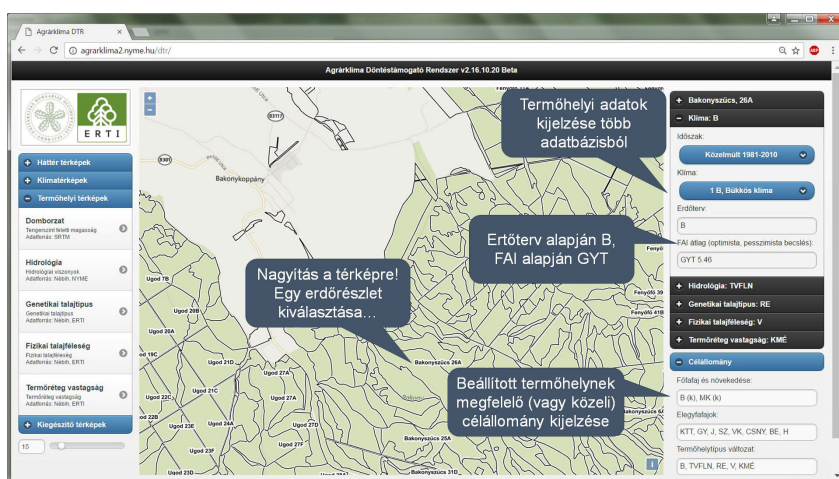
Agrárklíma DTR

agrarklima2.nyme.hu/dtr/

Agrárklíma Döntéstámogató Rendszer v2.16.10.20 Beta

ERTI

+ Háttér térképek
+ Klímatérképek
− Termőhelyi térképek

Domborzat
Tengerszint feletti magasság
Adatforrás: SRTM

Hidrológia
Hidrológiai viszonyok
Adatforrás: Nébih, NYME

Genetikai talajtípus
Genetikai talajtípus
Adatforrás: Nébih, ERTI

Fizikai talajféleség
Fizikai talajféleség
Adatforrás: Nébih, ERTI

Termőréteg vastagság
Termőréteg vastagság
Adatforrás: Nébih, ERTI

+ Kiegészítő térképek

15

Bakonykoppány
Ugod 7B
Ugod 20B
Ugod 20A
Ugod 19C
Ugod 21D
Ugod 22B
Ugod 22C
Ugod 21C
Ugod 23E
Ugod 24A
Ugod 27A
Ugod 27B
Ugod 27C
Ugod 27D
Ugod 27F
Ugod 23F
Ugod 23D
Bakonyszücs 26A
Bakonyszücs 31D
Fenyőfő 41A
Fenyőfő 41B
Fenyőfő 40
83117
8301

Nagyítás a térképre! Egy erdőrészlet kiválasztása…

Termőhelyi adatok kijelzése több adatbázisból

Ertőterv alapján B, FAI alapján GYT

Beállított termőhelynek megfelelő (vagy közeli) célállomány kijelzése

+ Bakonyszücs, 26A
− Klíma: B
Időszak:
Közelmúlt 1981-2010
Klíma:
1 B, Bükkös klíma
Erdőterv:
B
FAI átlag (optimista, pesszimista becslés):
GYT 5.46
+ Hidrológia: TVFLN
+ Genetikai talajtípus: RE
+ Fizikai talajféleség: V
+ Termőréteg vastagság: KMÉ
− Célállomány
Főfafaj és növekedése:
B (k), MK (k)
Elegyfafajok:
KTT, GY, J, SZ, VK, CSNY, BE, H
Termőhelytípus változat:
B, TVFLN, RE, V, KMÉ